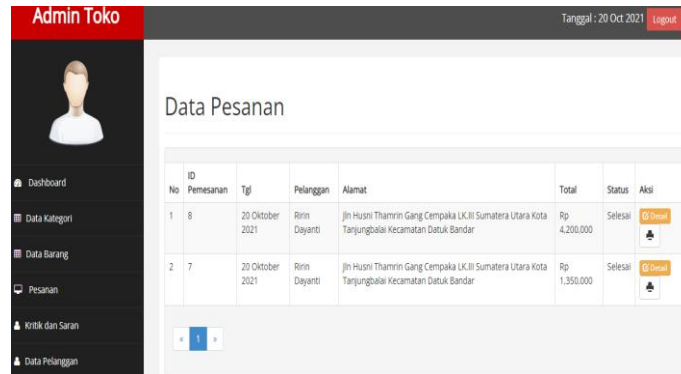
Admin Toko

Tanggal : 20 Oct 2021 Logout

Dashboard

Data Kategori

Data Barang

Pesanan

Kritik dan Saran

Data Pelanggan

Data Pesanan

| No | ID Pemesanan | Tgl | Pelanggan | Alamat | Total | Status | Aksi |
|---|---|---|---|---|---|---|---|
| 1 | 8 | 20 Oktober 2021 | Ririn Dayanti | Jln Husni Thamrin Gang Cempaka LK.III Sumatera Utara Kota Tanjungbalai Kecamatan Datuk Bandar | Rp 4.200.000 | Selesai | Detail |
| 2 | 7 | 20 Oktober 2021 | Ririn Dayanti | Jln Husni Thamrin Gang Cempaka LK.III Sumatera Utara Kota Tanjungbalai Kecamatan Datuk Bandar | Rp 1.350.000 | Selesai | Detail |

« 1 »